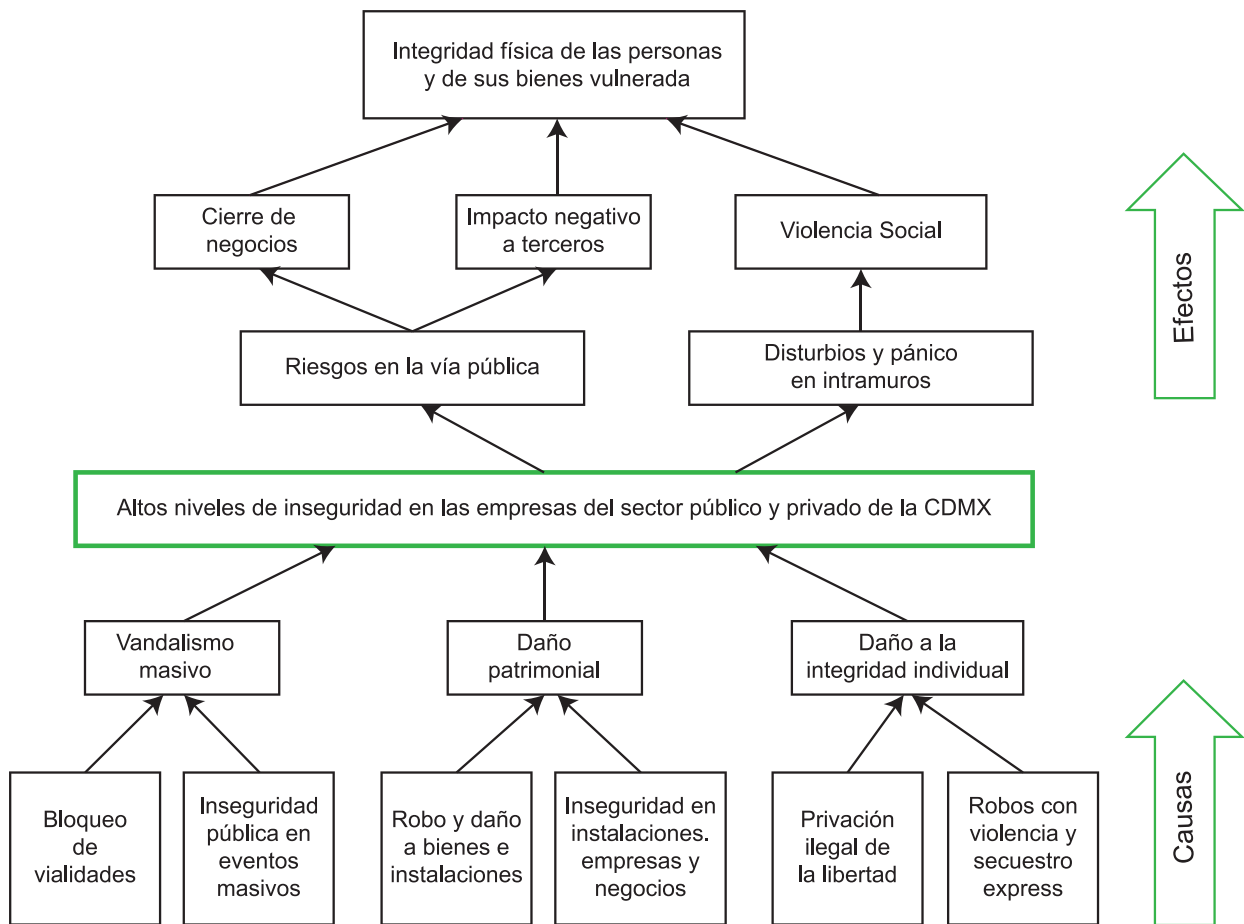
Integridad física de las personas y de sus bienes vulnerada

Cierre de negocios

Impacto negativo a terceros

Violencia Social

Efectos

Riesgos en la vía pública

Disturbios y pánico en intramuros

Altos niveles de inseguridad en las empresas del sector público y privado de la CDMX

Vandalismo masivo

Daño patrimonial

Daño a la integridad individual

Bloqueo de vialidades

Inseguridad pública en eventos masivos

Robo y daño a bienes e instalaciones

Inseguridad en instalaciones. empresas y negocios

Privación ilegal de la libertad

Robos con violencia y secuestro express

Causas